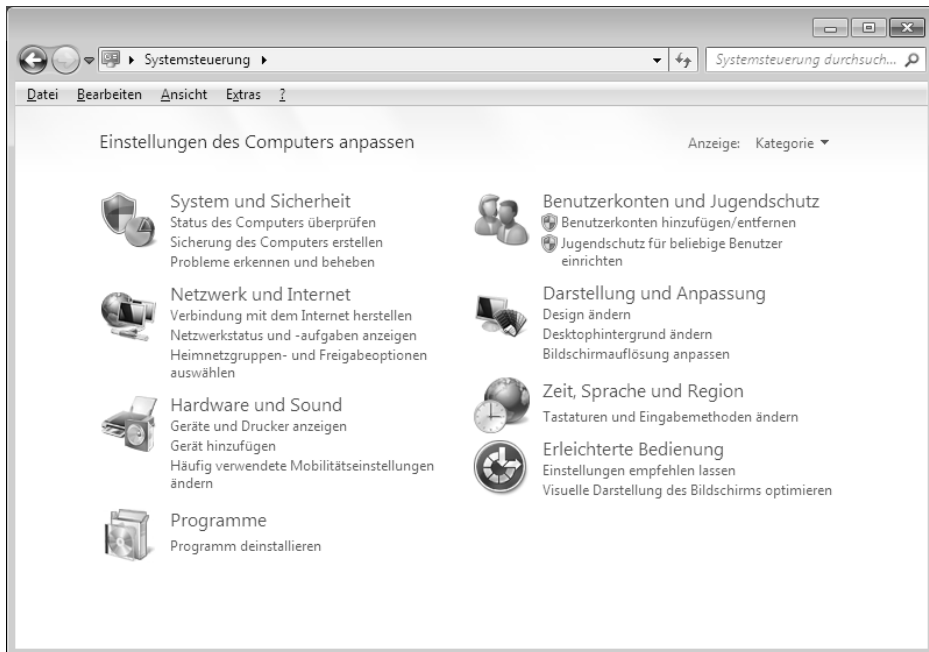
▸ Systemsteuerung ▸

Systemsteuerung durchsuch...

Datei Bearbeiten Ansicht Extras ?

Einstellungen des Computers anpassen

Anzeige: Kategorie ▾

System und Sicherheit
Status des Computers überprüfen
Sicherung des Computers erstellen
Probleme erkennen und beheben

Netzwerk und Internet
Verbindung mit dem Internet herstellen
Netzwerkstatus und -aufgaben anzeigen
Heimnetzgruppen- und Freigabeoptionen auswählen

Hardware und Sound
Geräte und Drucker anzeigen
Gerät hinzufügen
Häufig verwendete Mobilitätseinstellungen ändern

Programme
Programm deinstallieren

Benutzerkonten und Jugendschutz
Benutzerkonten hinzufügen/entfernen
Jugendschutz für beliebige Benutzer einrichten

Darstellung und Anpassung
Design ändern
Desktophintergrund ändern
Bildschirmauflösung anpassen

Zeit, Sprache und Region
Tastaturen und Eingabemethoden ändern

Erleichterte Bedienung
Einstellungen empfehlen lassen
Visuelle Darstellung des Bildschirms optimieren